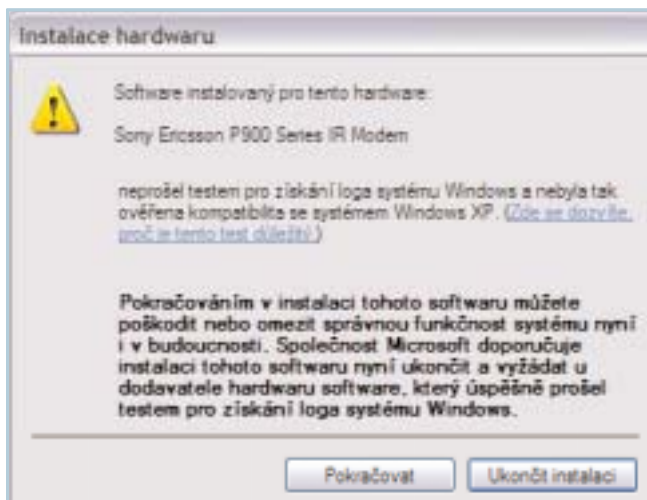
Instalace hardwaru

Software instalovaný pro tento hardware:

Sony Ericsson P900 Series IR Modem

neprošel testem pro získání loga systému Windows a nebyla tak ověřena kompatibilita se systémem Windows XP. (Zde se dozvíte, proč je tento test důležitý.)

Pokračováním v instalaci tohoto softwaru můžete poškodit nebo omezit správnou funkčnost systému nyní i v budoucnosti. Společnost Microsoft doporučuje instalaci tohoto softwaru nyní ukončit a vyžádat u dodavatele hardwaru software, který úspěšně prošel testem pro získání loga systému Windows.

Pokračovat

Ukončit instalaci